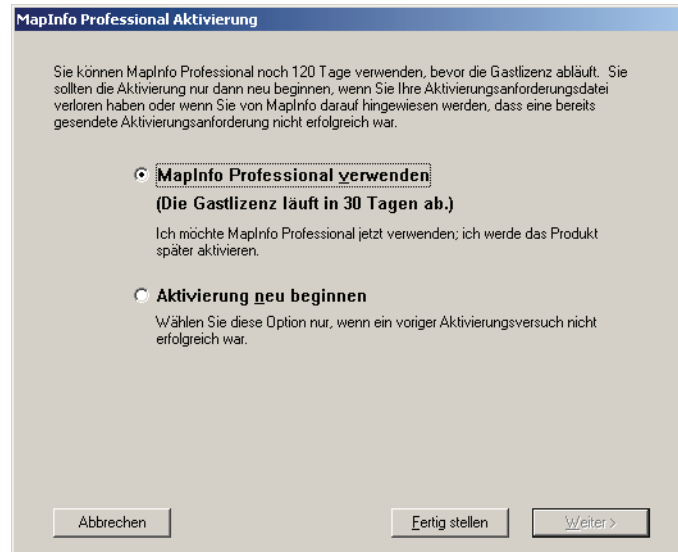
MapInfo Professional Aktivierung

Sie können MapInfo Professional noch 120 Tage verwenden, bevor die Gastlizenz abläuft. Sie sollten die Aktivierung nur dann neu beginnen, wenn Sie Ihre Aktivierungsanforderungsdatei verloren haben oder wenn Sie von MapInfo darauf hingewiesen werden, dass eine bereits gesendete Aktivierungsanforderung nicht erfolgreich war.

MapInfo Professional verwenden

(Die Gastlizenz läuft in 30 Tagen ab.)

Ich möchte MapInfo Professional jetzt verwenden; ich werde das Produkt später aktivieren.

Aktivierung neu beginnen

Wählen Sie diese Option nur, wenn ein voriger Aktivierungsversuch nicht erfolgreich war.

Abbrechen

Fertig stellen

Weiter >